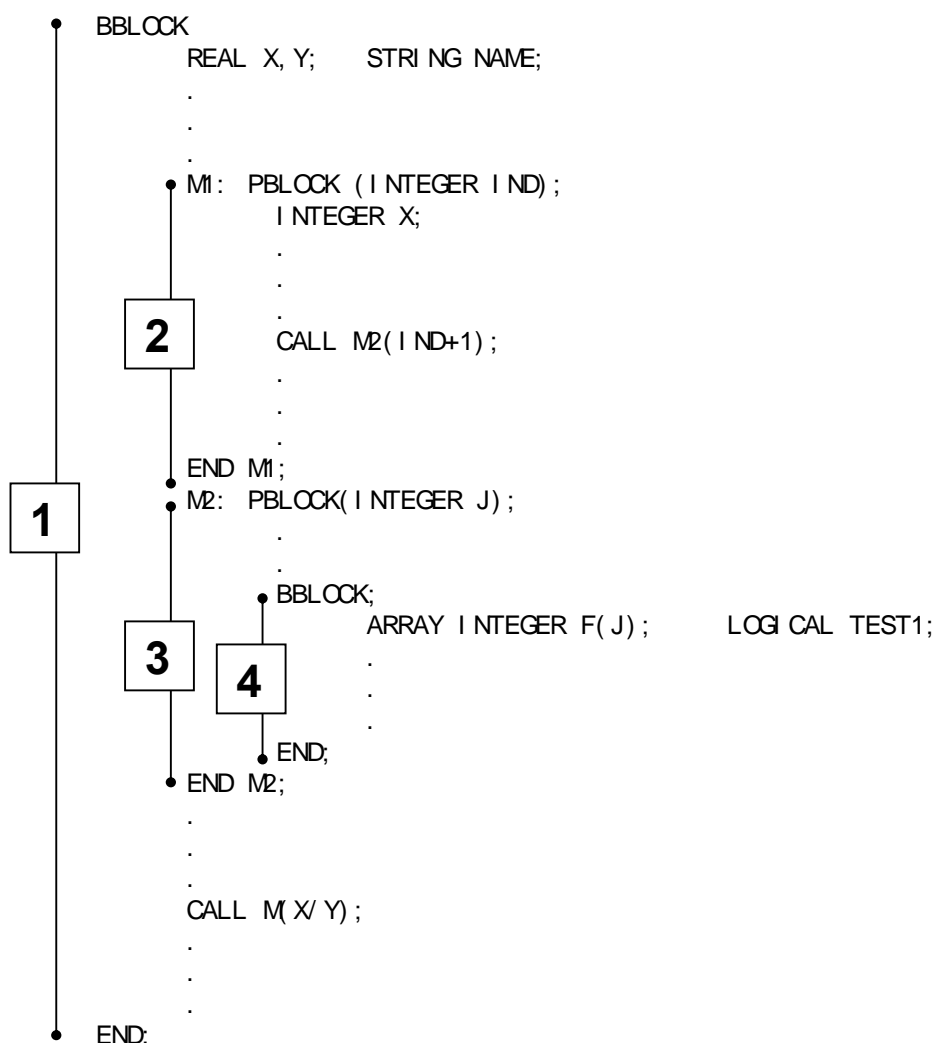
BBLOCK
REAL X, Y; STRING NAME;
.
.
.
M1: PBLOCK (INTEGER IND);
INTEGER X;
.
.
.
CALL M2(IND+1);
.
.
.
END M1;
M2: PBLOCK(INTEGER J);
.
.
BBLOCK;
ARRAY INTEGER F(J); LOGICAL TEST1;
.
.
.
END;
END M2;
.
.
.
CALL M(X/Y);
.
.
.
END:

2

1

3

4